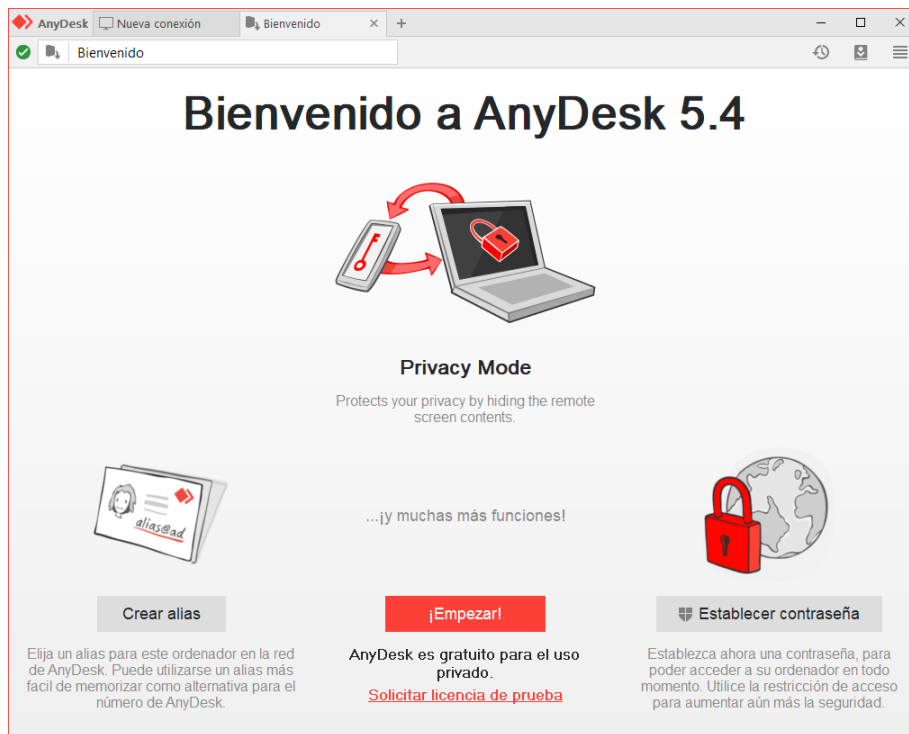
AnyDesk Nueva conexión Bienvenido × +

Bienvenido

Bienvenido a AnyDesk 5.4

Privacy Mode

Protects your privacy by hiding the remote screen contents.

alias@ad

...¡y muchas más funciones!

Crear alias

¡Empezar!

Establecer contraseña

Elija un alias para este ordenador en la red de AnyDesk. Puede utilizarse un alias más facil de memorizar como alternativa para el número de AnyDesk.

AnyDesk es gratuito para el uso privado.

Solicitar licencia de prueba

Establezca ahora una contraseña, para poder acceder a su ordenador en todo momento. Utilice la restricción de acceso para aumentar aún más la seguridad.